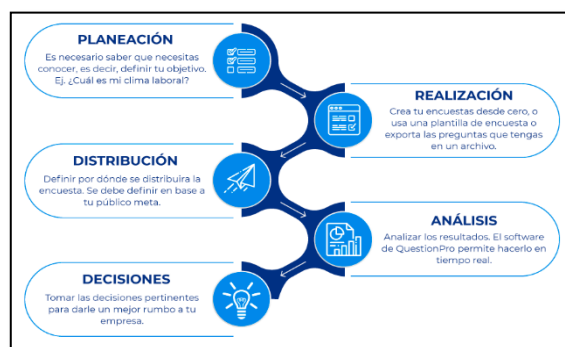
PLANEACIÓN

Es necesario saber que necesitas conocer, es decir, definir tu objetivo. Ej. ¿Cuál es mi clima laboral?

REALIZACIÓN

Crea tu encuestas desde cero, o usa una plantilla de encuesta o exporta las preguntas que tengas en un archivo.

DISTRIBUCIÓN

Definir por dónde se distribuira la encuesta. Se debe definir en base a tu público meta.

ANÁLISIS

Analizar los resultados. El software de QuestionPro permite hacerlo en tiempo real.

DECISIONES

Tomar las decisiones pertinentes para darle un mejor rumbo a tu empresa.